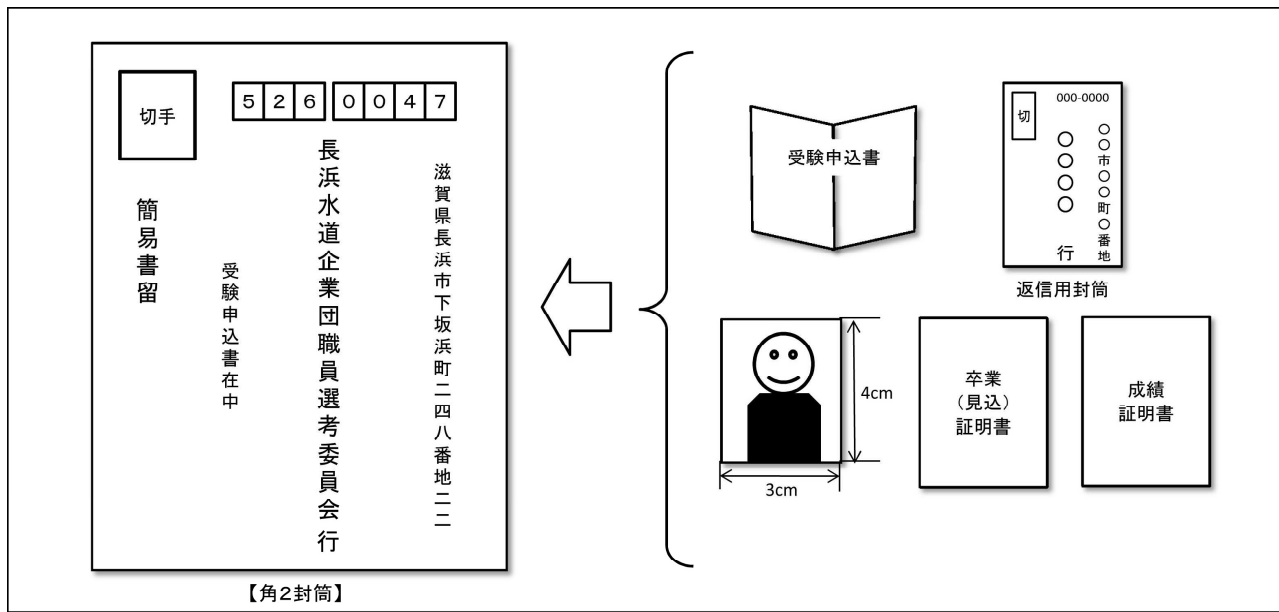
切手

526 0047

滋賀県長浜市下坂浜町二四八番地二二

長浜水道企業団職員選考委員会行

受験申込書在中

簡易書留

【角2封筒】

受験申込書

切

000-0000

○○市○○町○番地

○○○○

行

返信用封筒

4cm

3cm

卒業（見込）証明書

成績証明書